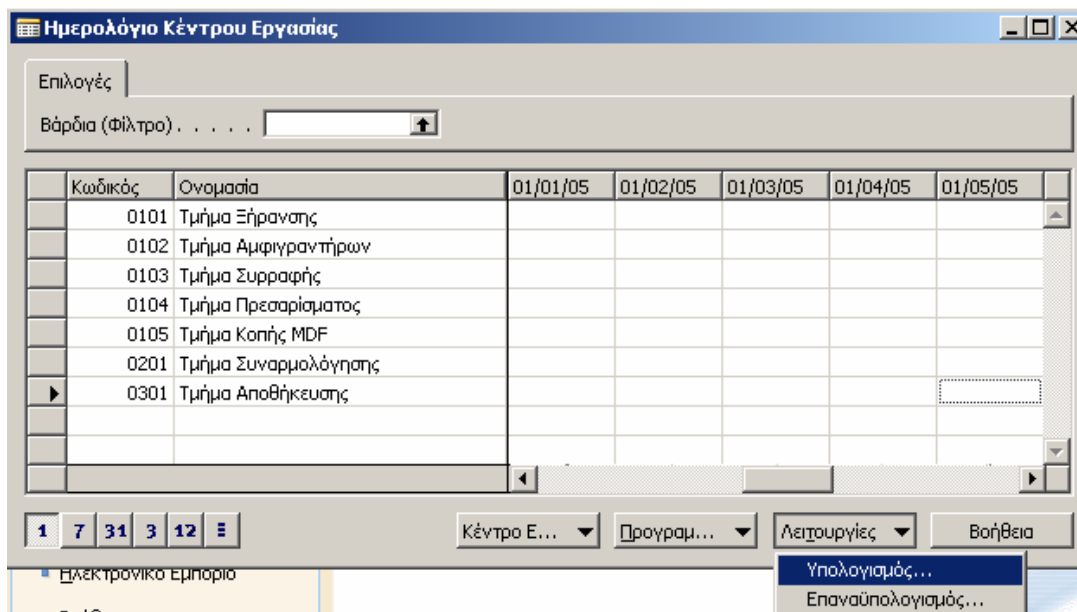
Ημερολόγιο Κέντρου Εργασίας

Επιλογές

Βάρδια (Φίλτρο) . . . . .

| Κωδικός | Ονομασία | 01/01/05 | 01/02/05 | 01/03/05 | 01/04/05 | 01/05/05 |
|---|---|---|---|---|---|---|
| 0101 | Τμήμα Ξήρανσης | | | | | |
| 0102 | Τμήμα Αμφιγραντήρων | | | | | |
| 0103 | Τμήμα Συρραφής | | | | | |
| 0104 | Τμήμα Πρεσαρίσματος | | | | | |
| 0105 | Τμήμα Κοπής MDF | | | | | |
| 0201 | Τμήμα Συναρμολόγησης | | | | | |
| 0301 | Τμήμα Αποθήκευσης | | | | | |

1 7 31 3 12

Κέντρο Ε...
Προγραμ...
Λειτουργίες
Βοήθεια

Ηλεκτρονικό Εμπόριο

Υπολογισμός...
Επαναϋπολογισμός...